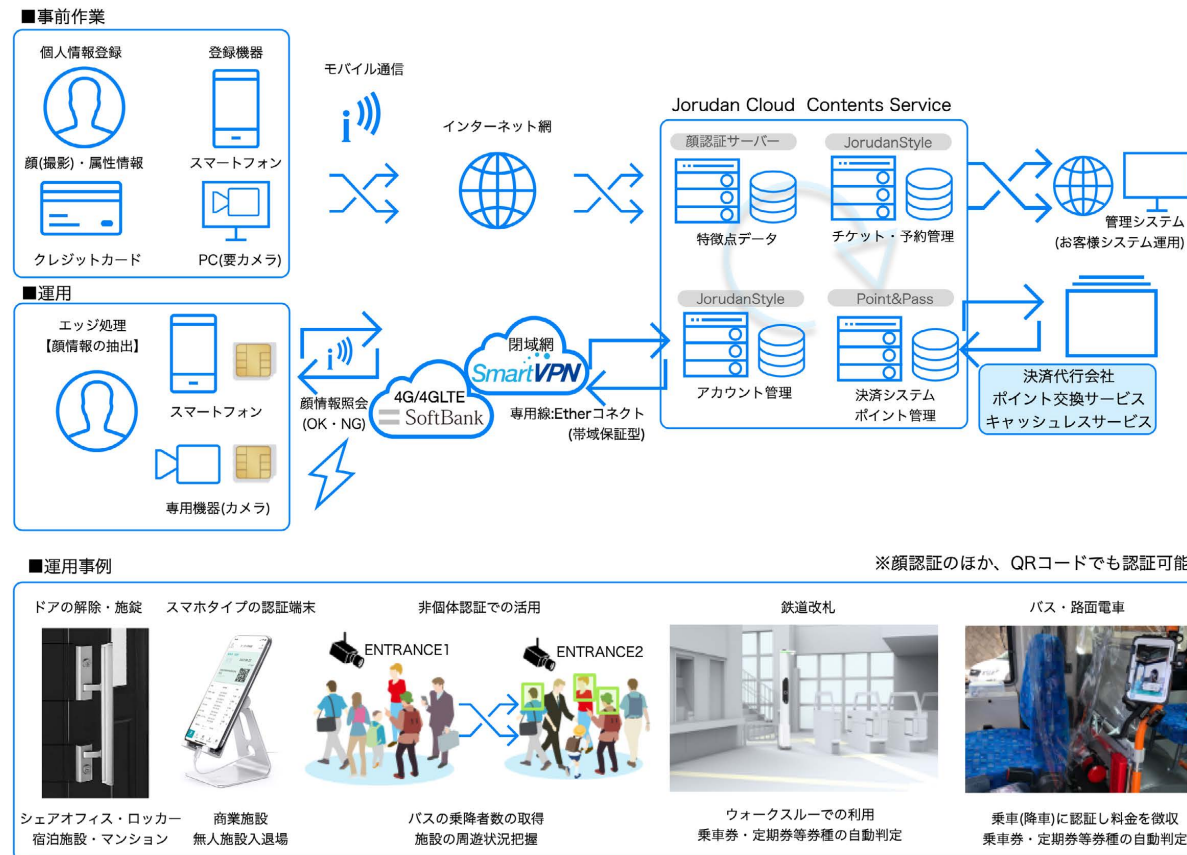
■事前作業

個人情報登録

顔(撮影)・属性情報

クレジットカード

登録機器

スマートフォン

PC(要カメラ)

モバイル通信

インターネット網

Jorudan Cloud Contents Service

顔認証サーバー

特徴点データ

JorudanStyle

チケット・予約管理

管理システム
(お客様システム運用)

■運用

エッジ処理
【顔情報の抽出】

スマートフォン

専用機器(カメラ)

顔情報照会
(OK・NG)

4G/4GLTE
SoftBank

閉域網
SmartVPN

専用線:Etherコネクト
(帯域保証型)

JorudanStyle

アカウント管理

Point&Pass

決済システム
ポイント管理

決済代行会社
ポイント交換サービス
キャッシュレスサービス

■運用事例

※顔認証のほか、QRコードでも認証可能

ドアの解除・施錠

シェアオフィス・ロッカー
宿泊施設・マンション

スマホタイプの認証端末

商業施設
無人施設入退場

非個体認証での活用

ENTRANCE1

ENTRANCE2

バスの乗降者数の取得
施設の周遊状況把握

鉄道改札

ウォークスルーでの利用
乗車券・定期券等券種の自動判定

バス・路面電車

乗車(降車)に認証し料金を徴収
乗車券・定期券等券種の自動判定